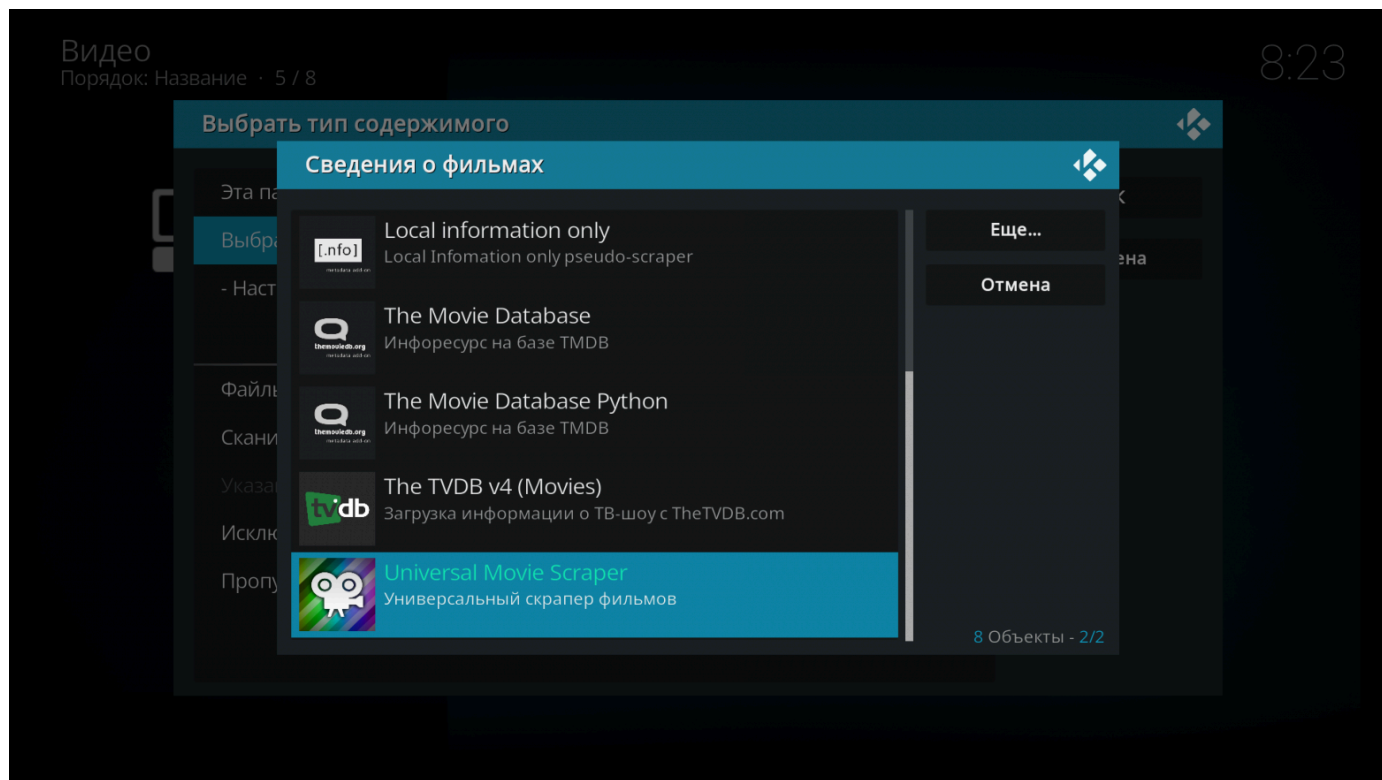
Видео
Порядок: Название · 5 / 8

8:23

Выбрать тип содержимого

Эта па
Выбра
- Наст
Файлы
Скани
Указа
Исклю
Пропу

к
ена

Сведения о фильмах

[.nfo]
metadata add-on
Local information only
Local Infomation only pseudo-scraper

themoviedb.org
metadata add-on
The Movie Database
Инфоресурс на базе TMDB

themoviedb.org
metadata add-on
The Movie Database Python
Инфоресурс на базе TMDB

tvdb
The TVDB v4 (Movies)
Загрузка информации о ТВ-шоу с TheTVDB.com

Universal Movie Scraper
Универсальный скрапер фильмов

Еще...
Отмена

8 Объекты - 2/2